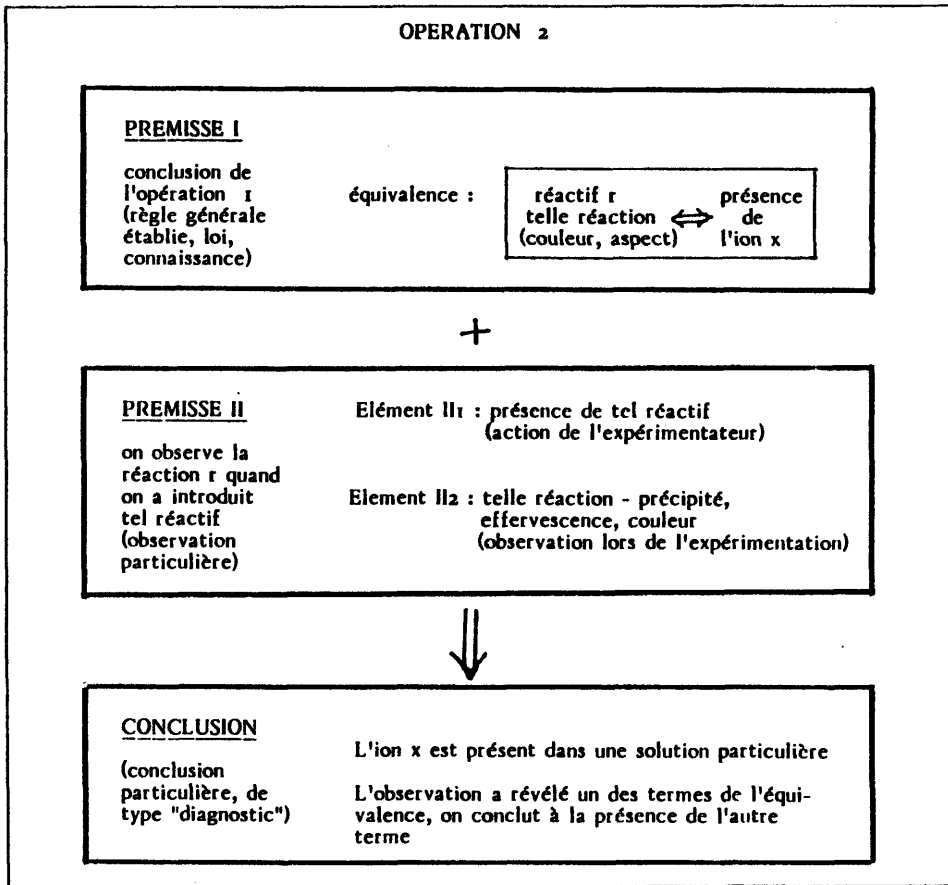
OPERATION 2

PREMISSE I

conclusion de l'opération 1 (règle générale établie, loi, connaissance)

équivalence :

réactif r telle réaction (couleur, aspect) $\Leftrightarrow$ présence de l'ion x

+

PREMISSE II

on observe la réaction r quand on a introduit tel réactif (observation particulière)

Elément II1 : présence de tel réactif (action de l'expérimentateur)

Element II2 : telle réaction - précipité, effervescence, couleur (observation lors de l'expérimentation)

$\Downarrow$

CONCLUSION

(conclusion particulière, de type "diagnostic")

L'ion x est présent dans une solution particulière

L'observation a révélé un des termes de l'équivalence, on conclut à la présence de l'autre terme